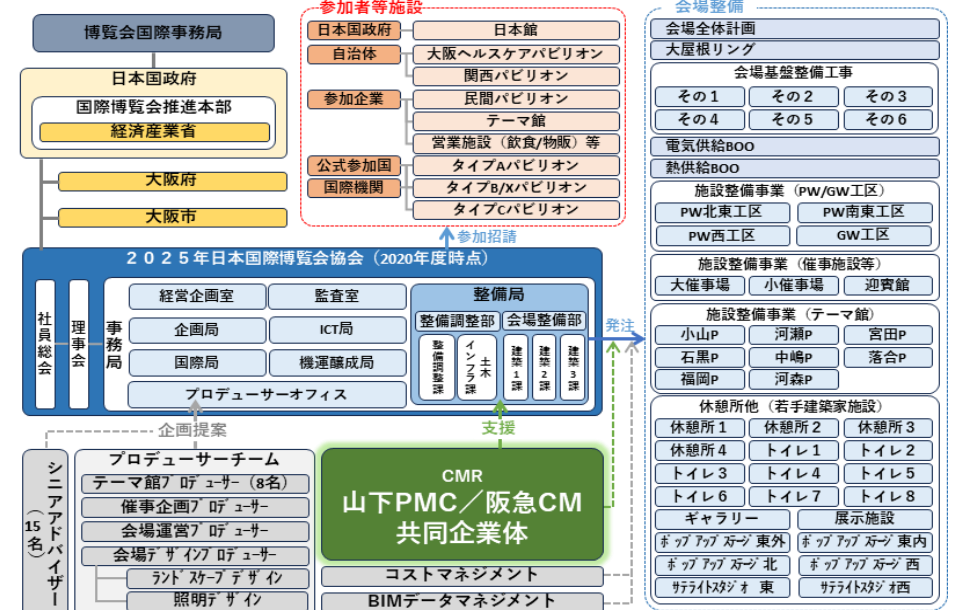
博覧会国際事務局

日本国政府

国際博覧会推進本部

経済産業省

大阪府

大阪市

参加者等施設

日本国政府

日本館

自治体

大阪ヘルスケアパビリオン

関西パビリオン

参加企業

民間パビリオン

テーマ館

営業施設（飲食/物販）等

公式参加国

タイプAパビリオン

国際機関

タイプB/Xパビリオン

タイプCパビリオン

参加招請

会場整備

会場全体計画

大屋根リング

会場基盤整備工事

| その１ | その２ | その３ |
|---|---|---|
| その４ | その５ | その６ |

電気供給BOO

熱供給BOO

施設整備事業（PW/GW工区）

| PW北東工区 | PW南東工区 |
|---|---|
| PW西工区 | GW工区 |

施設整備事業　（催事施設等）

| 大催事場 | 小催事場 | 迎賓館 |
|---|---|---|

施設整備事業（テーマ館）

| 小山P | 河瀬P | 宮田P |
|---|---|---|
| 石黒P | 中嶋P | 落合P |
| 福岡P | 河森P | |

休憩所他（若手建築家施設）

| 休憩所１ | 休憩所２ | 休憩所３ |
|---|---|---|
| 休憩所４ | トイレ１ | トイレ２ |
| トイレ３ | トイレ４ | トイレ５ |
| トイレ６ | トイレ７ | トイレ８ |

ギャラリー

展示施設

ポップアップステージ東外

ポップアップステージ東内

ポップアップステージ北

ポップアップステージ西

サテライトスタジオ 東

サテライトスタジオ西

２０２５年日本国際博覧会協会（2020年度時点）

社員総会

理事会

事務局

経営企画室

監査室

企画局

ICT局

国際局

機運醸成局

プロデューサーオフィス

整備局

整備調整部

会場整備部

整備調整課

インフラ土木課

建築１課

建築２課

建築３課

発注

企画提案

支援

シニアアドバイザー（15名）

プロデューサーチーム

テーマ館プロデューサー（8名）

催事企画プロデューサー

会場運営プロデューサー

会場デザインプロデューサー

ランドスケープデザイン

照明デザイン

CMR

山下PMC／阪急CM

共同企業体

コストマネジメント

BIMデータマネジメント